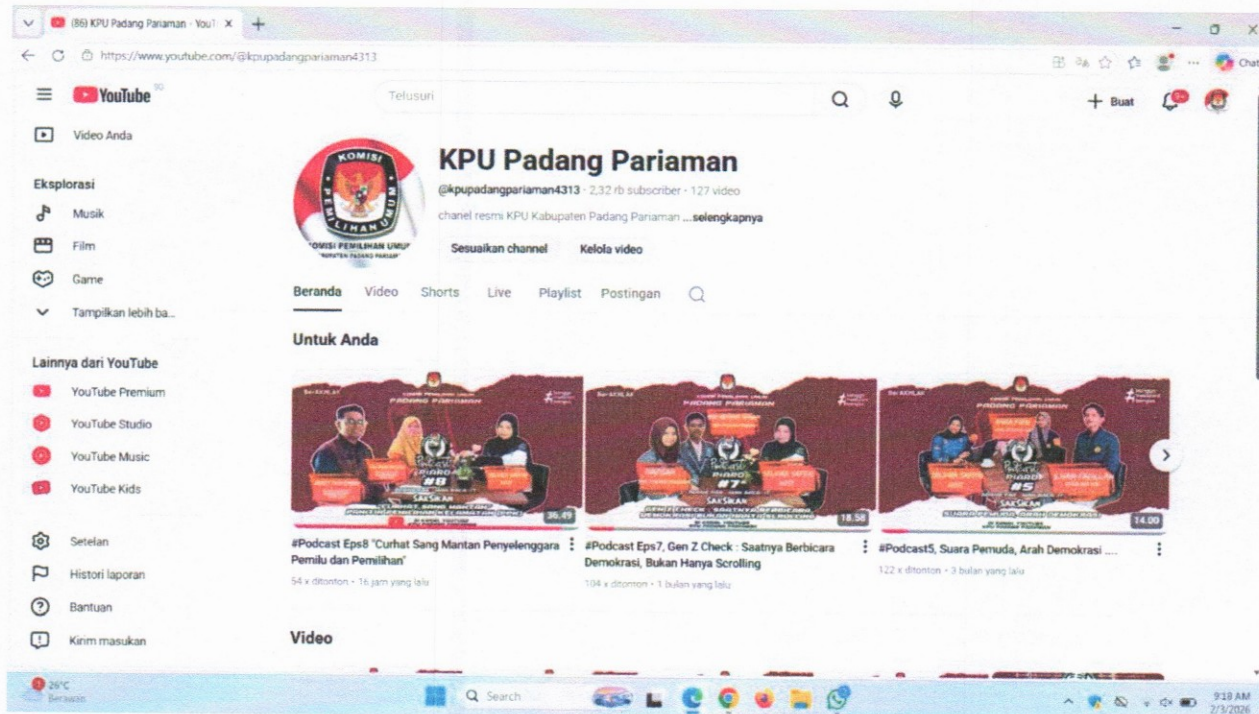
(86) KPU Padang Pariaman - YouT ×

https://www.youtube.com/@kpupadangpariaman4313

YouTube

Telusuri

+ Buat

Video Anda

Eksplorasi

Musik

Film

Game

Tampilkan lebih ba...

Lainnya dari YouTube

YouTube Premium

YouTube Studio

YouTube Music

YouTube Kids

Setelan

Histori laporan

Bantuan

Kirim masukan

KOMISI PEMILIHAN UMUM

KPU Padang Pariaman

@kpupadangpariaman4313 · 2,32 rb subscriber · 127 video

chanel resmi KPU Kabupaten Padang Pariaman ...selengkapnya

Sesuaikan channel

Kelola video

Beranda Video Shorts Live Playlist Postingan

Untuk Anda

36.49

#Podcast Eps8 "Curhat Sang Mantan Penyelenggara Pemilu dan Pemilihan"

54 x ditonton · 16 jam yang lalu

18.58

#Podcast Eps7, Gen Z Check : Saatnya Berbicara Demokrasi, Bukan Hanya Scrolling

104 x ditonton · 1 bulan yang lalu

14.00

#Podcast5, Suara Pemuda, Arah Demokrasi ....

122 x ditonton · 3 bulan yang lalu

Video

26°C
Berawan

Search

9:18 AM
2/3/2026